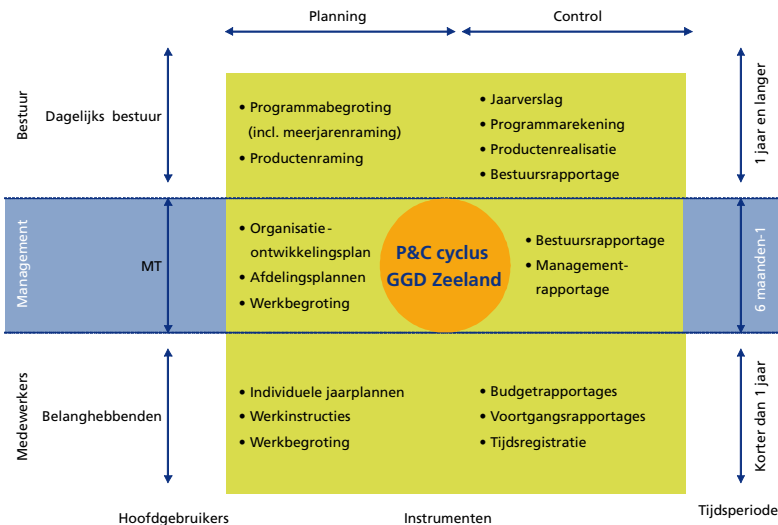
Planning

Control

Bestuur

Dagelijks bestuur

• Programmabegroting (incl. meerjarenraming)
• Productenraming

• Jaarverslag
• Programmarekening
• Productenrealisatie
• Bestuursrapportage

1 jaar en langer

Management

MT

• Organisatie-ontwikkelingsplan
• Afdelingsplannen
• Werkbegroting

P&C cyclus GGD Zeeland

• Bestuursrapportage
• Management-rapportage

6 maanden-1

Medewerkers

Belanghebbenden

• Individuele jaarplannen
• Werkinstructies
• Werkbegroting

• Budgetrapportages
• Voortgangsrapportages
• Tijdsregistratie

Korter dan 1 jaar

Hoofdgebruikers

Instrumenten

Tijdsperiode